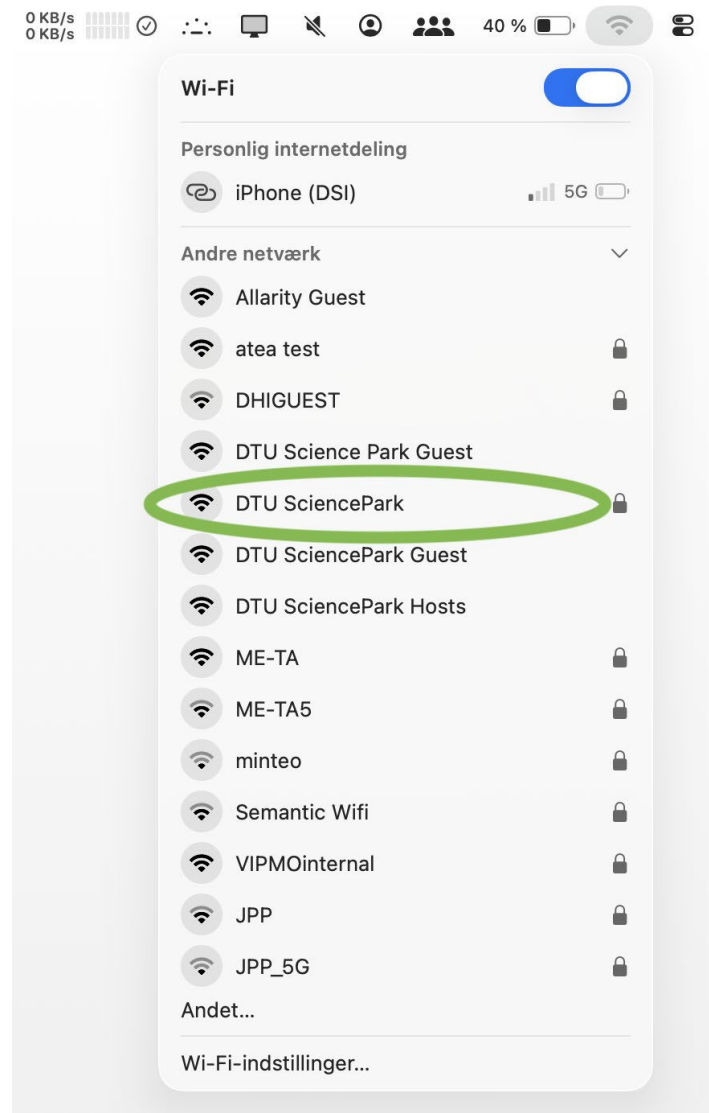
0 KB/s
0 KB/s

40 %

Wi-Fi

Personlig internetdeling

iPhone (DSI)

5G

Andre netværk

Allarity Guest

atea test

DHIGUEST

DTU Science Park Guest

DTU SciencePark

DTU SciencePark Guest

DTU SciencePark Hosts

ME-TA

ME-TA5

minteo

Semantic Wifi

VIPMOinternal

JPP

JPP_5G

Andet...

Wi-Fi-indstillinger...